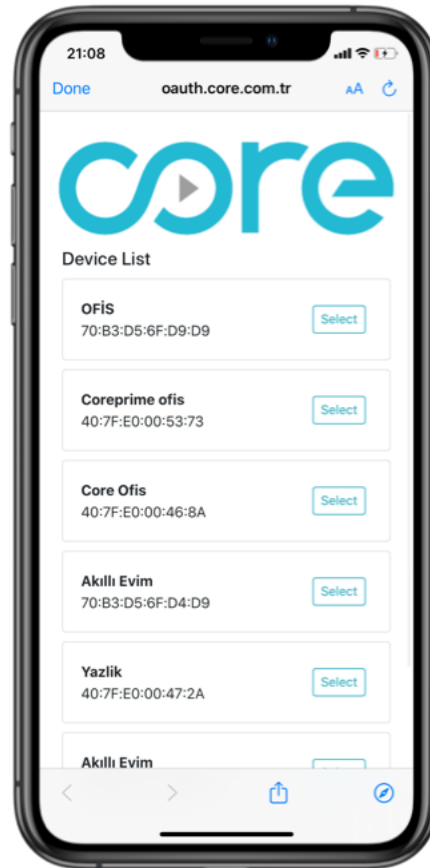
21:08

Done oauth.core.com.tr AA

core

Device List

OFİS
70:B3:D5:6F:D9:D9
Select

Coreprime ofis
40:7F:E0:00:53:73
Select

Core Ofis
40:7F:E0:00:46:8A
Select

Akıllı Evim
70:B3:D5:6F:D4:D9
Select

Yazlik
40:7F:E0:00:47:2A
Select

Akıllı Evim
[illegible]